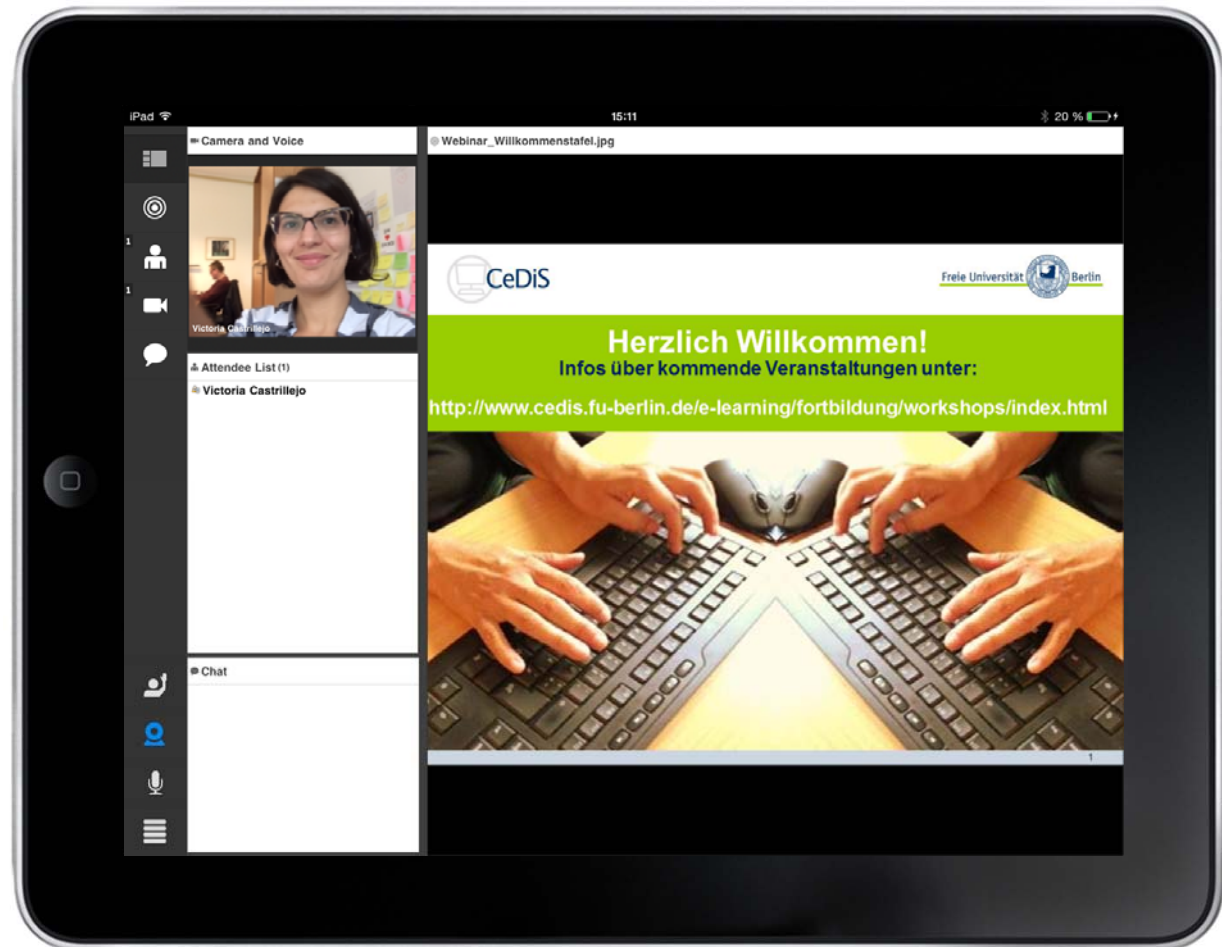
iPad
15:11
20 %

1
1

Camera and Voice
Victoria Castrillejo

Attendee List (1)
Victoria Castrillejo

Chat

Webinar_Willkommenstafel.jpg

CeDiS
Freie Universität Berlin

Herzlich Willkommen!
Infos über kommende Veranstaltungen unter:
http://www.cedis.fu-berlin.de/e-learning/fortbildung/workshops/index.html

1